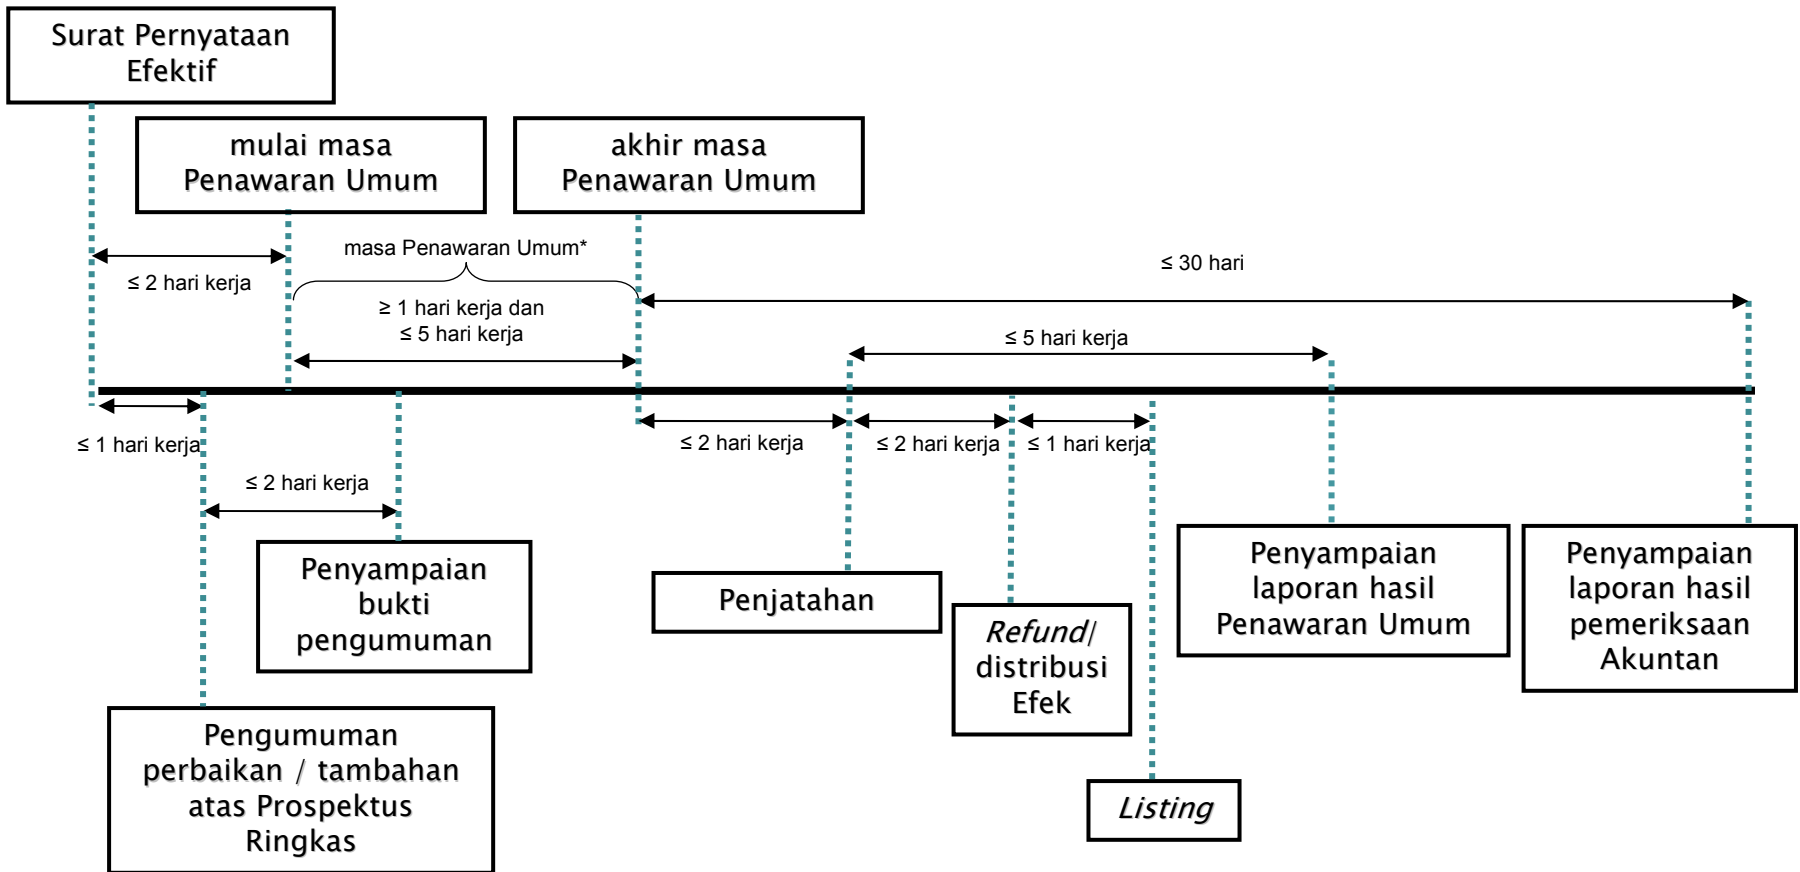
Surat Pernyataan Efektif

mulai masa Penawaran Umum

akhir masa Penawaran Umum

≤ 2 hari kerja

masa Penawaran Umum*

≥ 1 hari kerja dan ≤ 5 hari kerja

≤ 30 hari

≤ 5 hari kerja

≤ 1 hari kerja

≤ 2 hari kerja

≤ 2 hari kerja

≤ 2 hari kerja

≤ 1 hari kerja

Penyampaian bukti pengumuman

Penjatahan

Refund/ distribusi Efek

Penyampaian laporan hasil Penawaran Umum

Penyampaian laporan hasil pemeriksaan Akuntan

Pengumuman perbaikan / tambahan atas Prospektus Ringkas

Listing